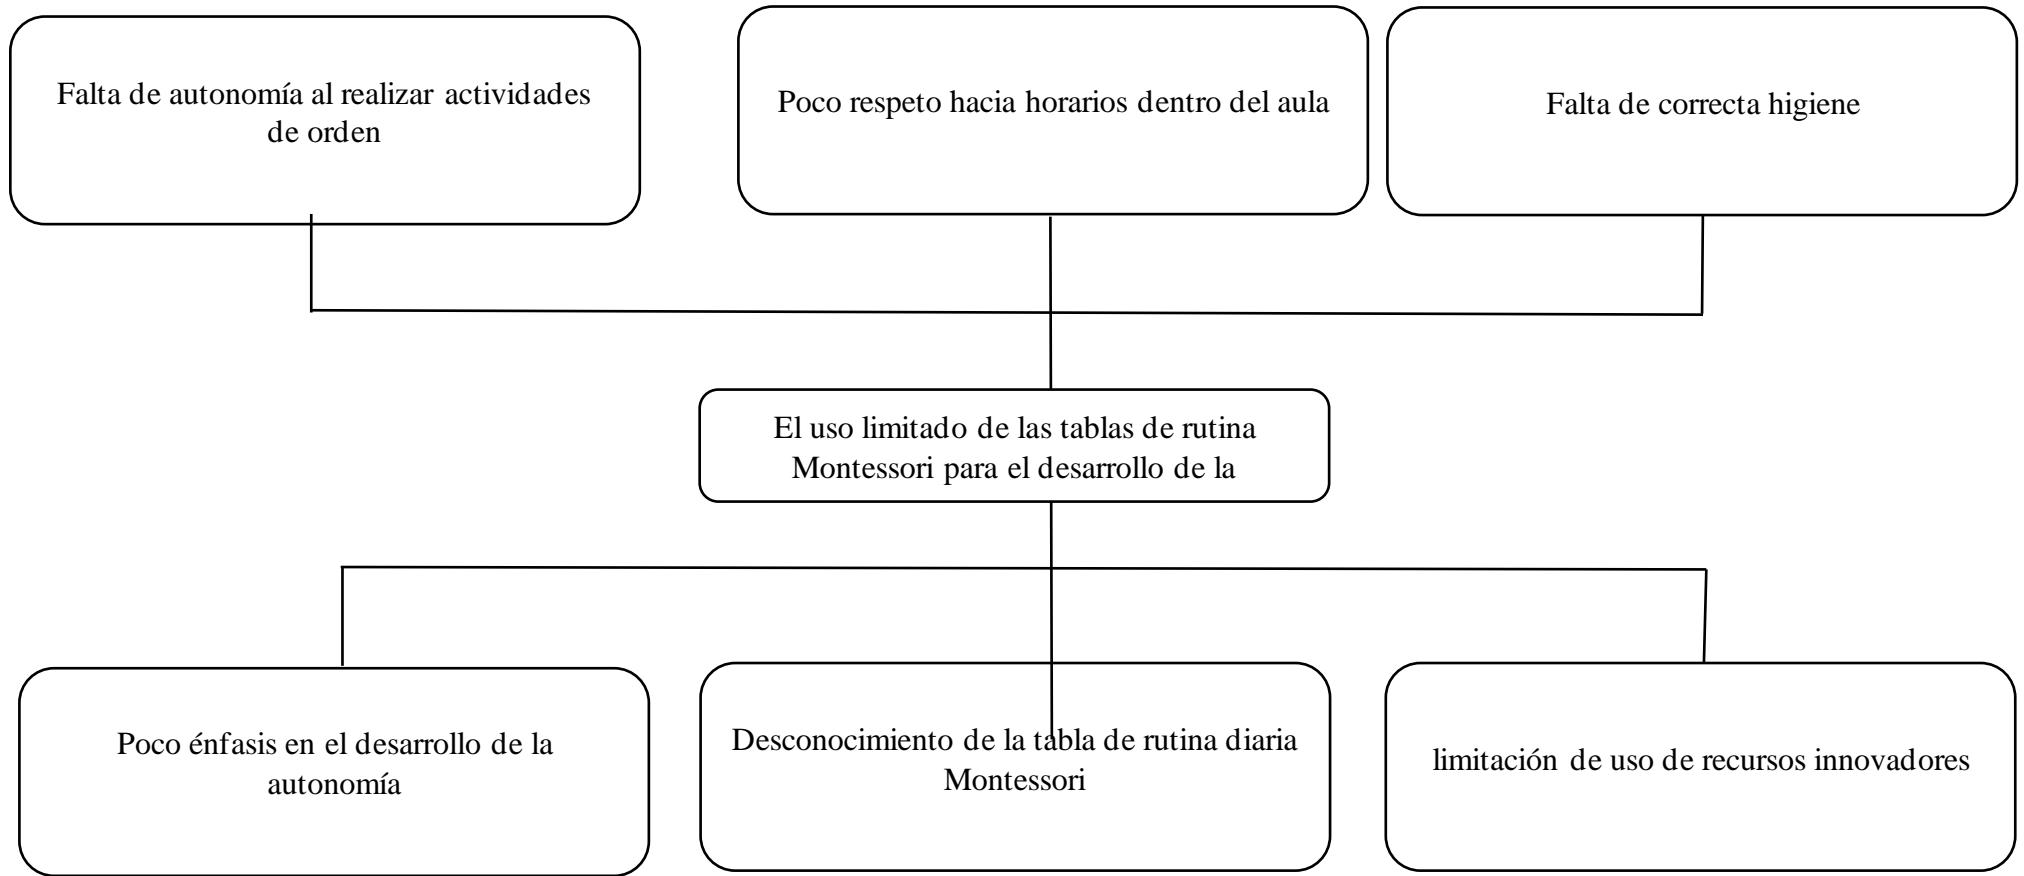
Falta de autonomía al realizar actividades de orden

Poco respeto hacia horarios dentro del aula

Falta de correcta higiene

El uso limitado de las tablas de rutina Montessori para el desarrollo de la

Poco énfasis en el desarrollo de la autonomía

Desconocimiento de la tabla de rutina diaria Montessori

limitación de uso de recursos innovadores